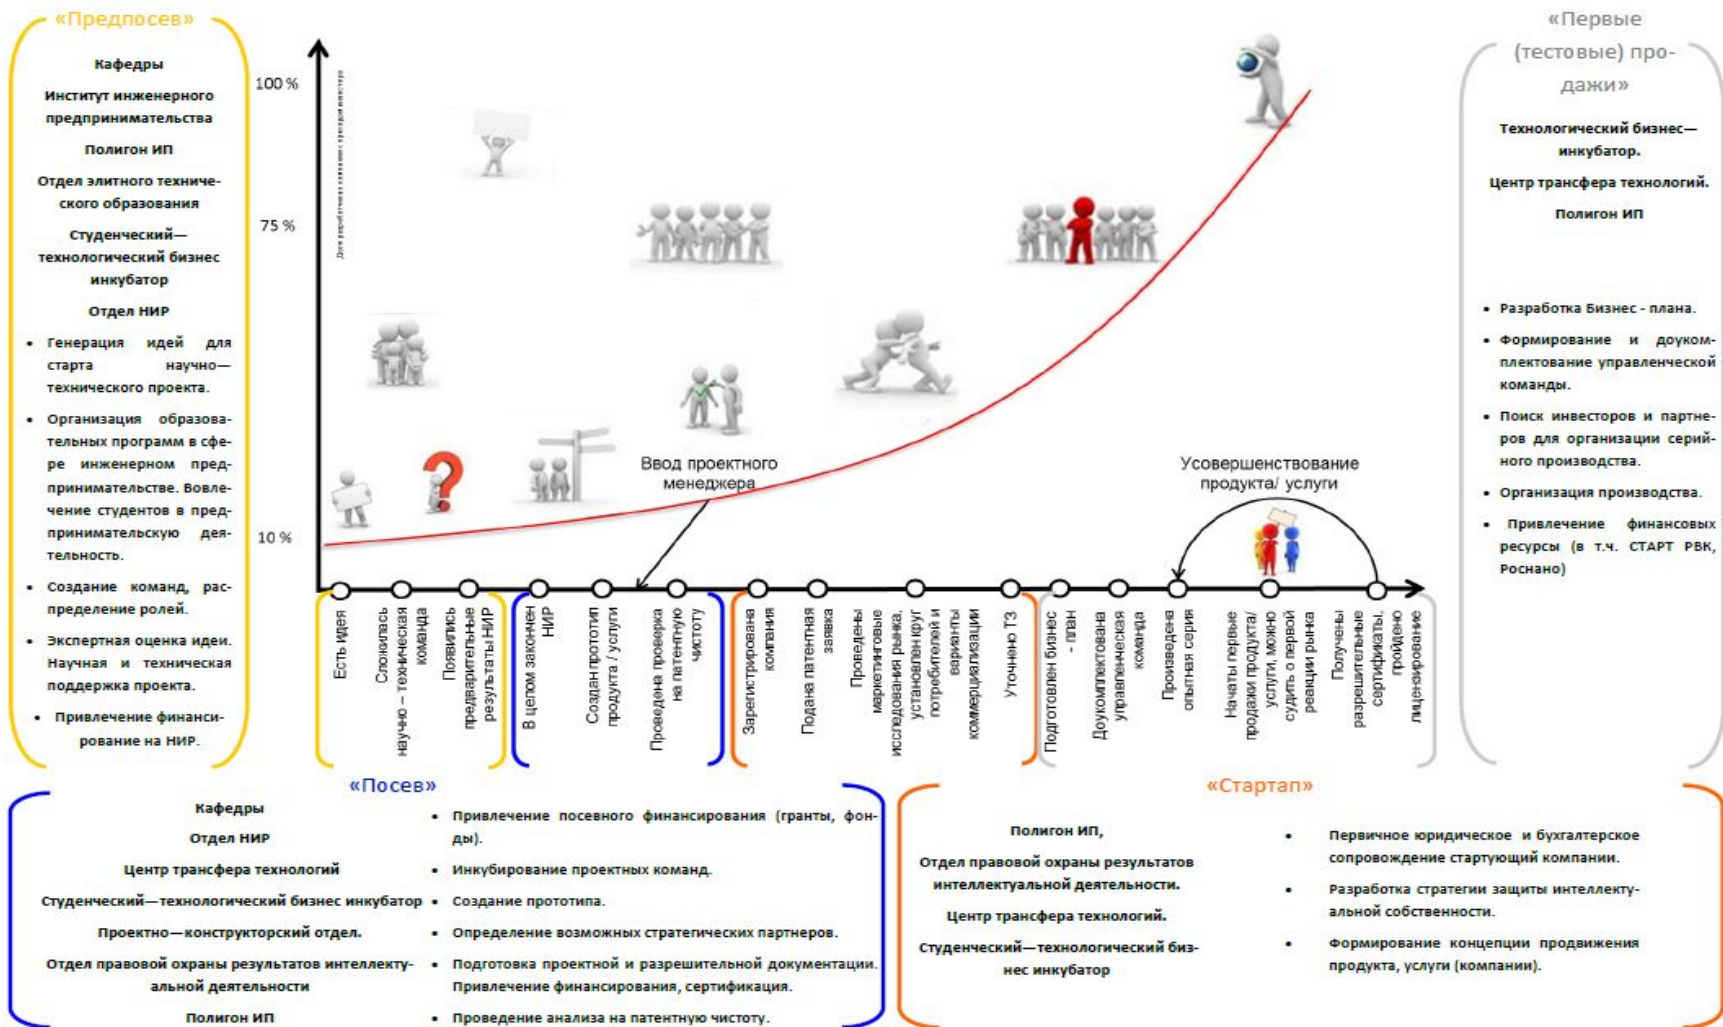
«Предпосев»

Кафедры

Институт инженерного предпринимательства

Полигон ИП

Отдел элитного технического образования

Студенческий—технологический бизнес инкубатор

Отдел НИР

• Генерация идей для старта научно—технического проекта.

• Организация образовательных программ в сфере инженерном предпринимательстве. Вовлечение студентов в предпринимательскую деятельность.

• Создание команд, распределение ролей.

• Экспертная оценка идеи. Научная и техническая поддержка проекта.

• Привлечение финансирование на НИР.

100 %

75 %

10 %

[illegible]

Ввод проектного менеджера

Усовершенствование продукта/ услуги

Есть идея

Сложилась научно – техническая команда

Появились предварительные результаты НИР

В целом закончен НИР

Создан прототип продукта / услуги

Проведена проверка на патентную чистоту

Зарегистрирована компания

Подана патентная заявка

Проведены маркетинговые исследования рынка, установлен круг потребителей и варианты коммерциализации

Уточнено ТЗ

Подготовлен бизнес - план

Доукомплектована управленческая команда

Произведена опытная серия

Начаты первые продажи продукта/ услуги, можно судить о первой реакции рынка

Получены разрешительные сертификаты, пройдено лицензирование

«Первые (тестовые) продажи»

Технологический бизнес—инкубатор.

Центр трансфера технологий.

Полигон ИП

• Разработка Бизнес - плана.

• Формирование и доукомплектование управленческой команды.

• Поиск инвесторов и партнеров для организации серийного производства.

• Организация производства.

• Привлечение финансовых ресурсы (в т.ч. СТАРТ РВК, Роснано)

«Посев»

Кафедры

Отдел НИР

Центр трансфера технологий

Студенческий—технологический бизнес инкубатор

Проектно—конструкторский отдел.

Отдел правовой охраны результатов интеллектуальной деятельности

Полигон ИП

• Привлечение посевного финансирования (гранты, фонды).

• Инкубирование проектных команд.

• Создание прототипа.

• Определение возможных стратегических партнеров.

• Подготовка проектной и разрешительной документации. Привлечение финансирования, сертификация.

• Проведение анализа на патентную чистоту.

«Стартап»

Полигон ИП,

Отдел правовой охраны результатов интеллектуальной деятельности.

Центр трансфера технологий.

Студенческий—технологический бизнес инкубатор

• Первичное юридическое и бухгалтерское сопровождение стартующий компании.

• Разработка стратегии защиты интеллектуальной собственности.

• Формирование концепции продвижения продукта, услуги (компании).